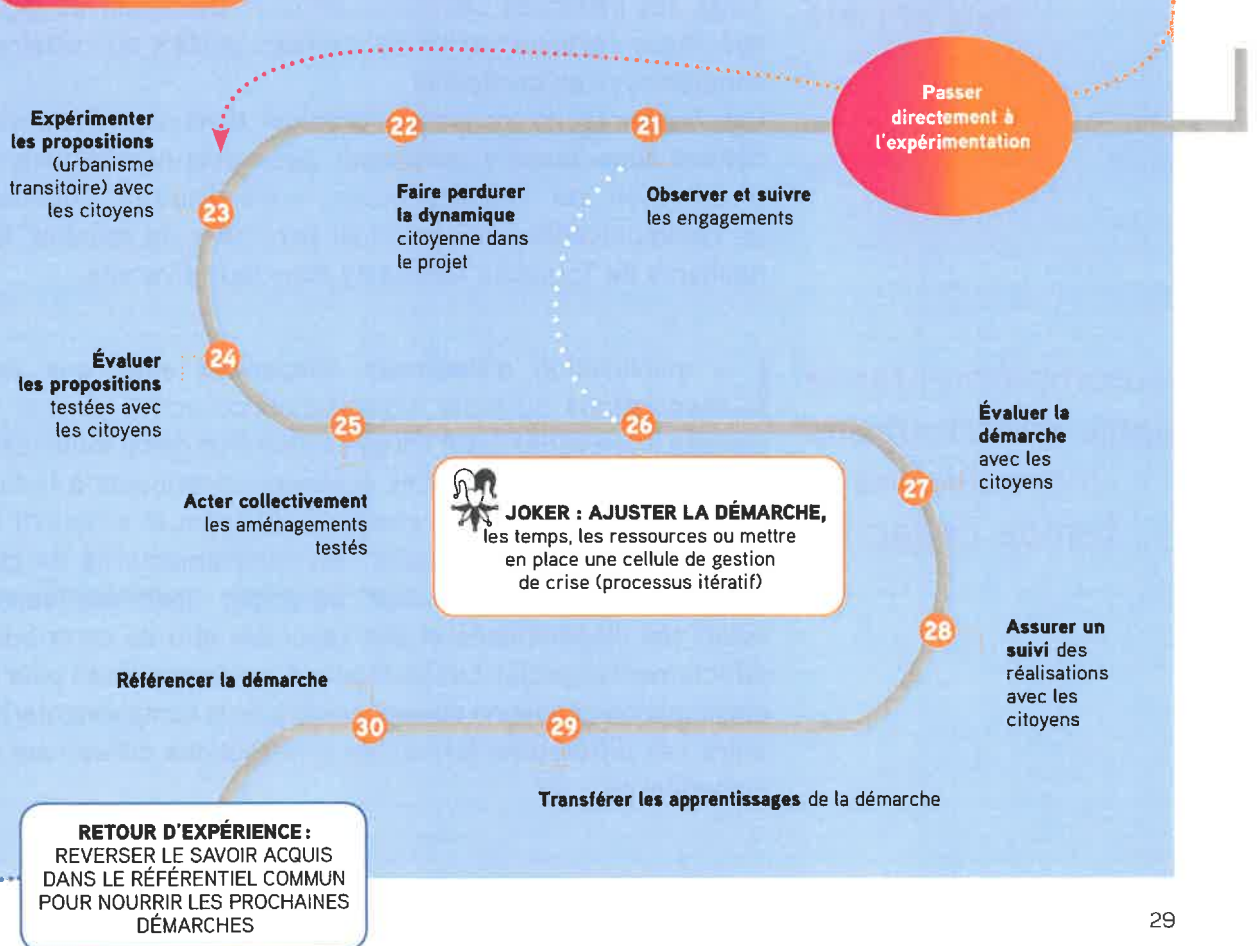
Passer directement à l'expérimentation

22

21

Expérimenter les propositions (urbanisme transitoire) avec les citoyens

23

Faire perdurer la dynamique citoyenne dans le projet

Observer et suivre les engagements

Évaluer les propositions testées avec les citoyens

24

25

26

Évaluer la démarche avec les citoyens

27

Acter collectivement les aménagements testés

JOKER : AJUSTER LA DÉMARCHE, les temps, les ressources ou mettre en place une cellule de gestion de crise (processus itératif)

28

Assurer un suivi des réalisations avec les citoyens

Référencer la démarche

30

29

Transférer les apprentissages de la démarche

RETOUR D'EXPÉRIENCE : REVERSER LE SAVOIR ACQUIS DANS LE RÉFÉRENTIEL COMMUN POUR NOURRIR LES PROCHAINES DÉMARCHES

29